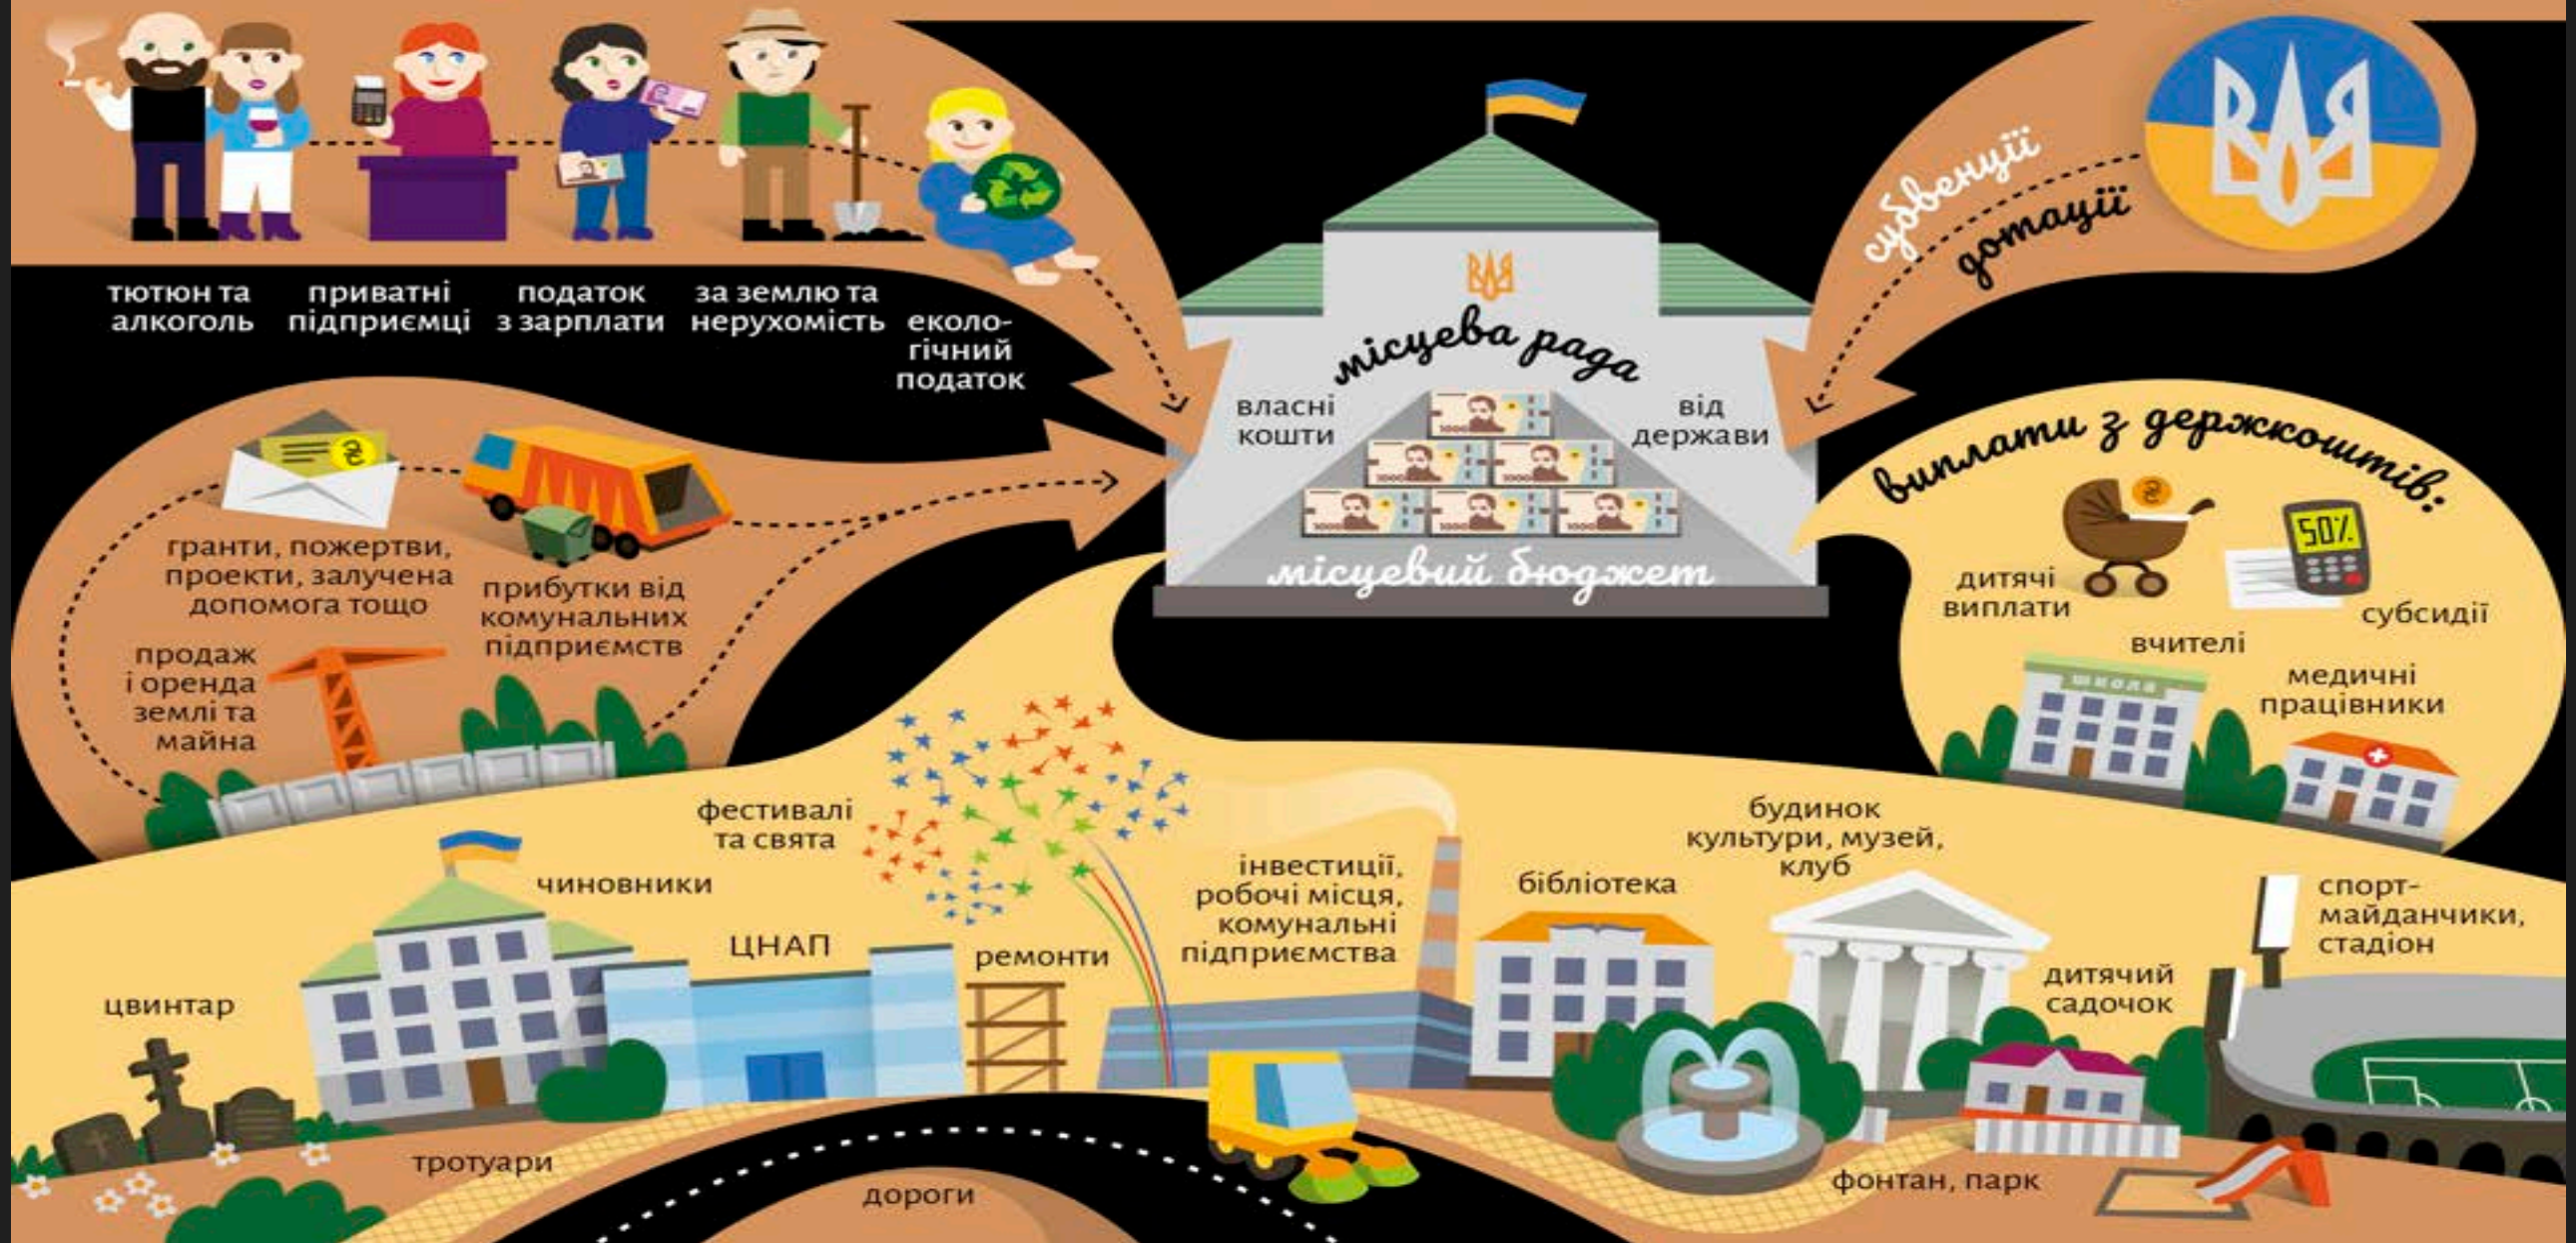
тютюн та алкоголь

приватні підприємці

податок з зарплати

за землю та нерухомість

екологічний податок

місцева рада

власні кошти

від держави

місцевий бюджет

школа

субвенції

дотації

виплати з держкоштів:

дитячі виплати

субсидії

вчителі

медичні працівники

гранти, пожертви, проекти, залучена допомога тощо

прибутки від комунальних підприємств

продаж і оренда землі та майна

фестивалі та свята

чиновники

ЦНАП

ремонти

інвестиції, робочі місця, комунальні підприємства

бібліотека

будинок культури, музей, клуб

спорт-майданчики, стадіон

дитячий садочок

цвинтар

тротуари

дороги

фонтан, парк